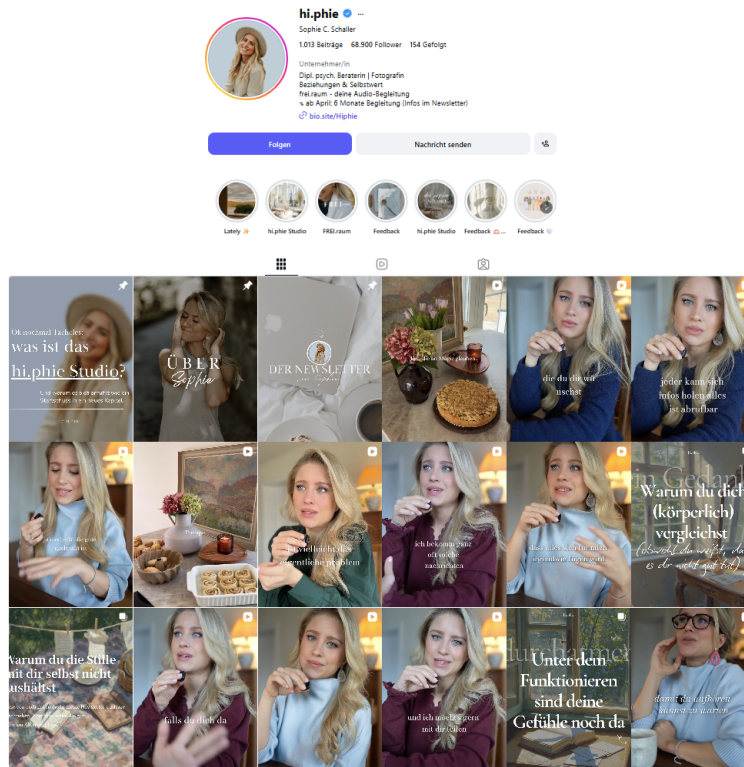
hi.phie ···

Sophie C. Schaller

1.013 Beiträge 68.900 Follower 154 Gefolgt

Unternehmer/in

Dipl. psych. Beraterin | Fotografin
Beziehungen & Selbstwert
frei.raum - deine Audio-Begleitung
ab April: 6 Monate Begleitung (Infos im Newsletter)
bio.site/Hiphie

Folgen

Nachricht senden

Lately

hi.phie Studio

FREI.raum

Feedback

hi.phie Studio

Feedback

Feedback

Ok nochmal Tacheles: was ist das hi.phie Studio?

ÜBER Sophie

DER NEWSLETTER

die du dir wünschst

jeder kann sich infos holen alles ist abrufbar

ist vielleicht das eigentliche problem

ich bekomme ganz oft solche nachrichten

Warum du dich (körperlich) vergleichst

Warum du die Stille mit dir selbst nicht aushältst

falls du dich da

und ich möchte gern mit dir teilen

Unter dem Funktionieren sind deine Gefühle noch da

damit du aufhören kannst zu warten